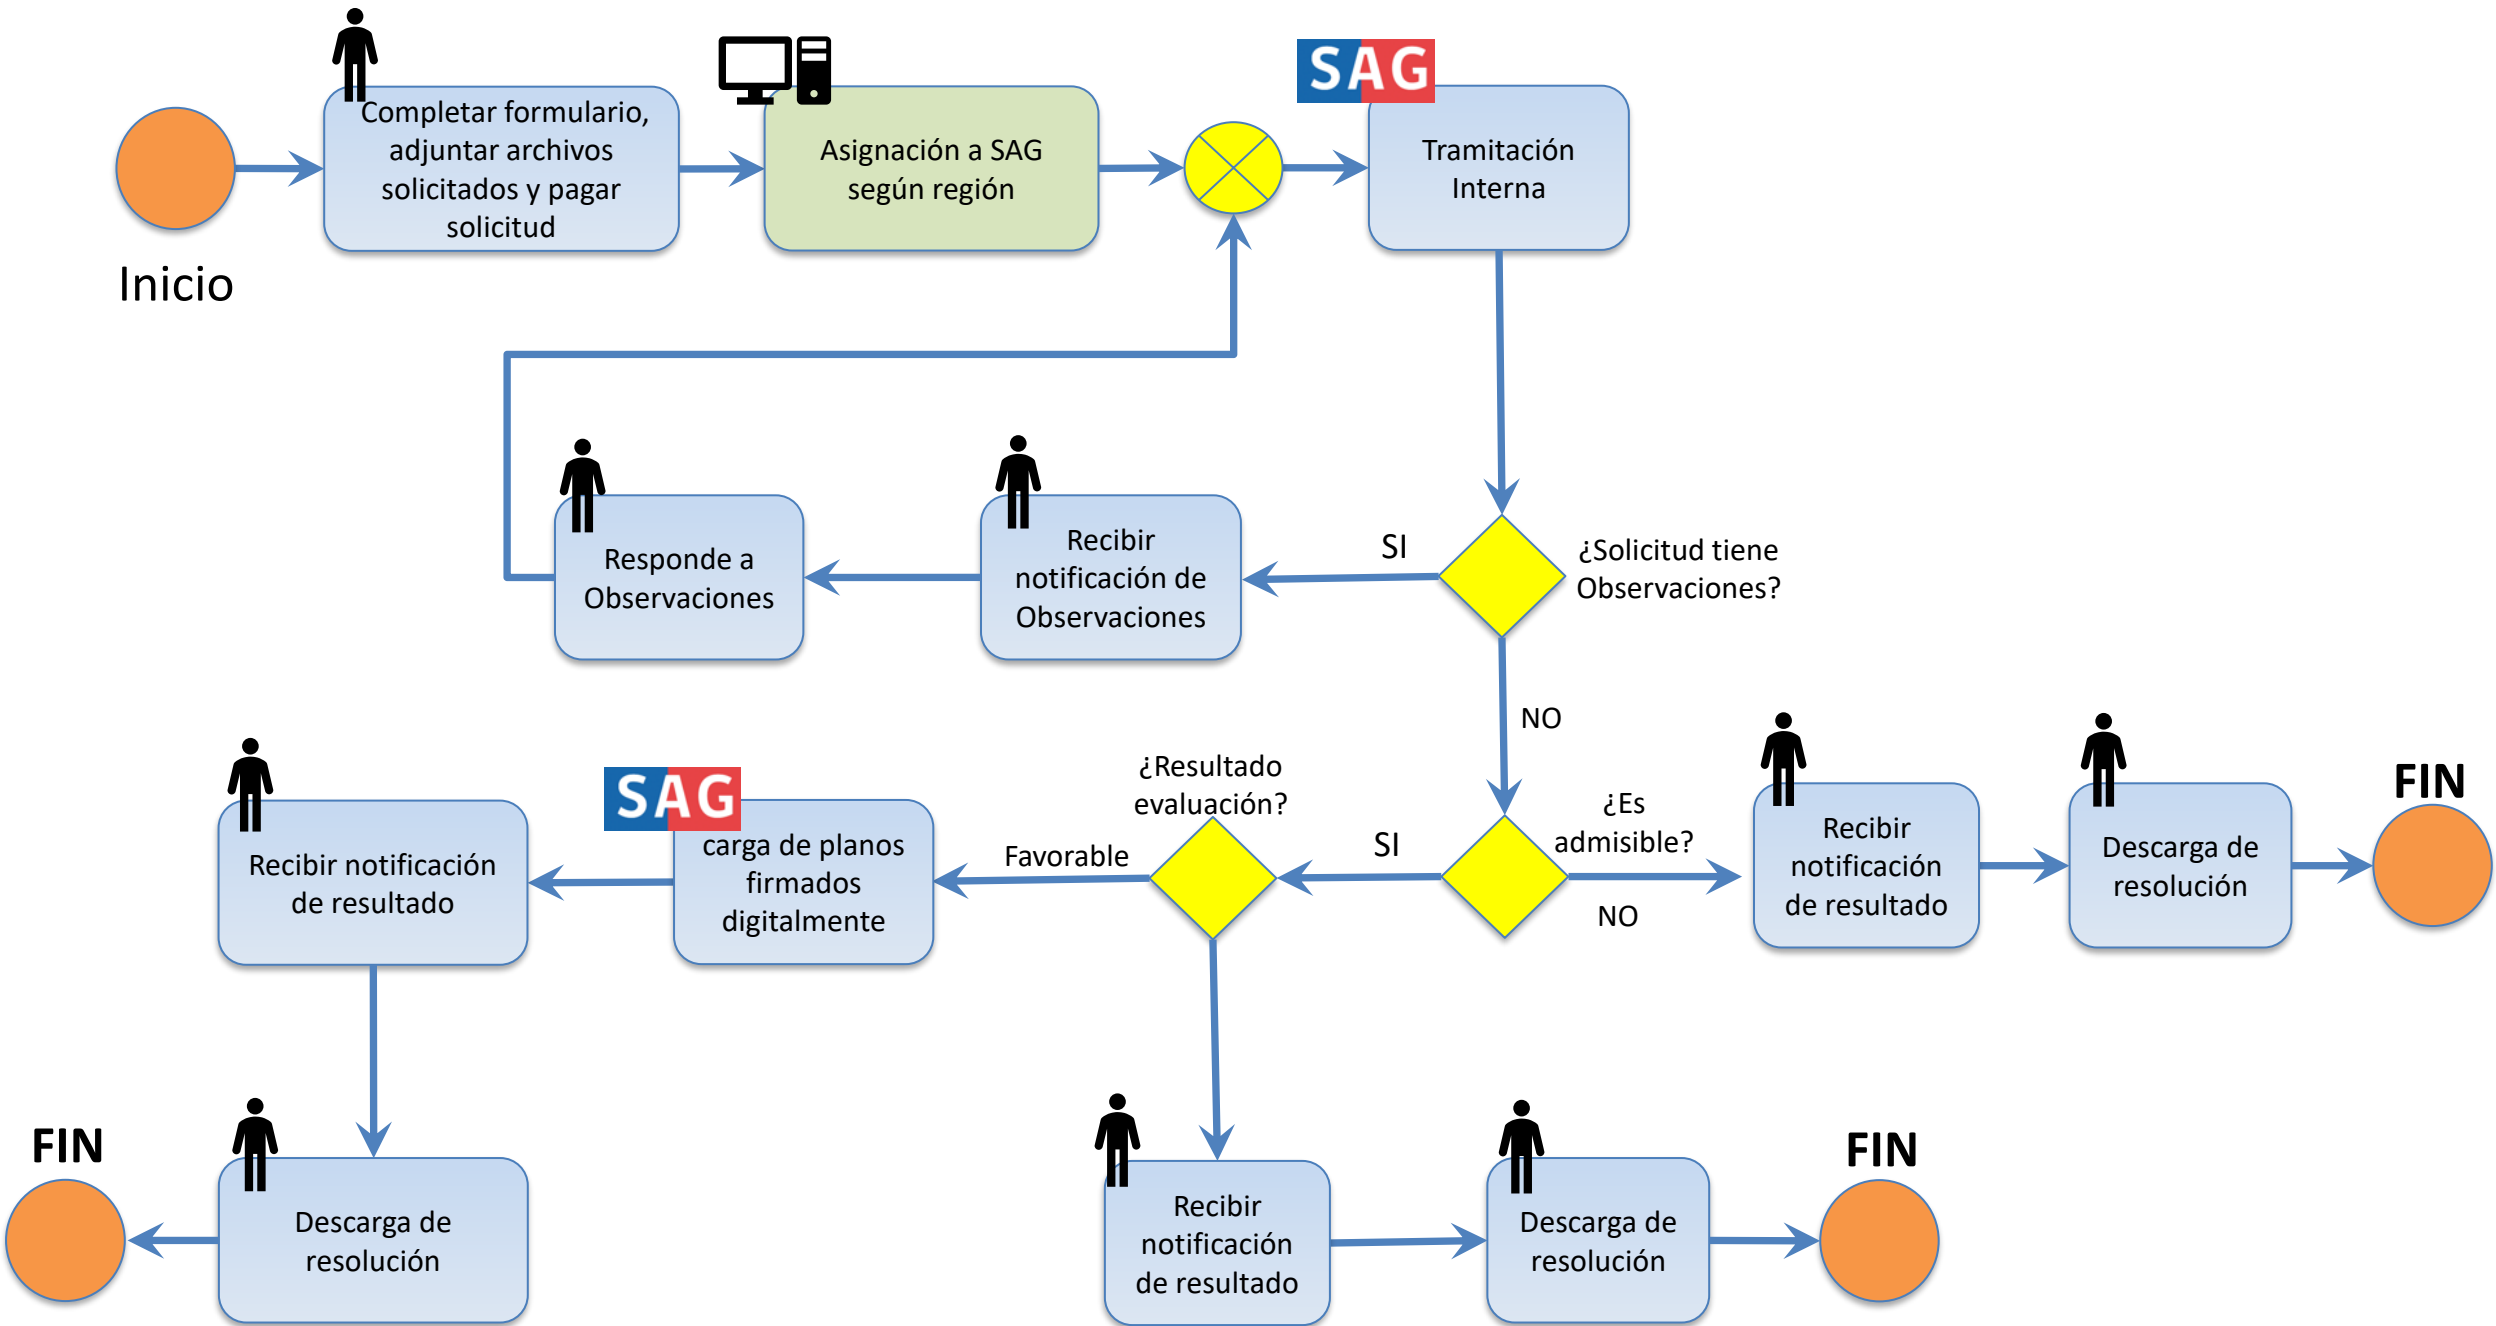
Inicio

Completar formulario, adjuntar archivos solicitados y pagar solicitud

Asignación a SAG según región

SAG

Tramitación Interna

¿Solicitud tiene Observaciones?

SI

Recibir notificación de Observaciones

Responde a Observaciones

NO

¿Es admisible?

NO

Recibir notificación de resultado

Descarga de resolución

FIN

SI

¿Resultado evaluación?

Favorable

SAG

carga de planos firmados digitalmente

Recibir notificación de resultado

Descarga de resolución

FIN

Recibir notificación de resultado

Descarga de resolución

FIN